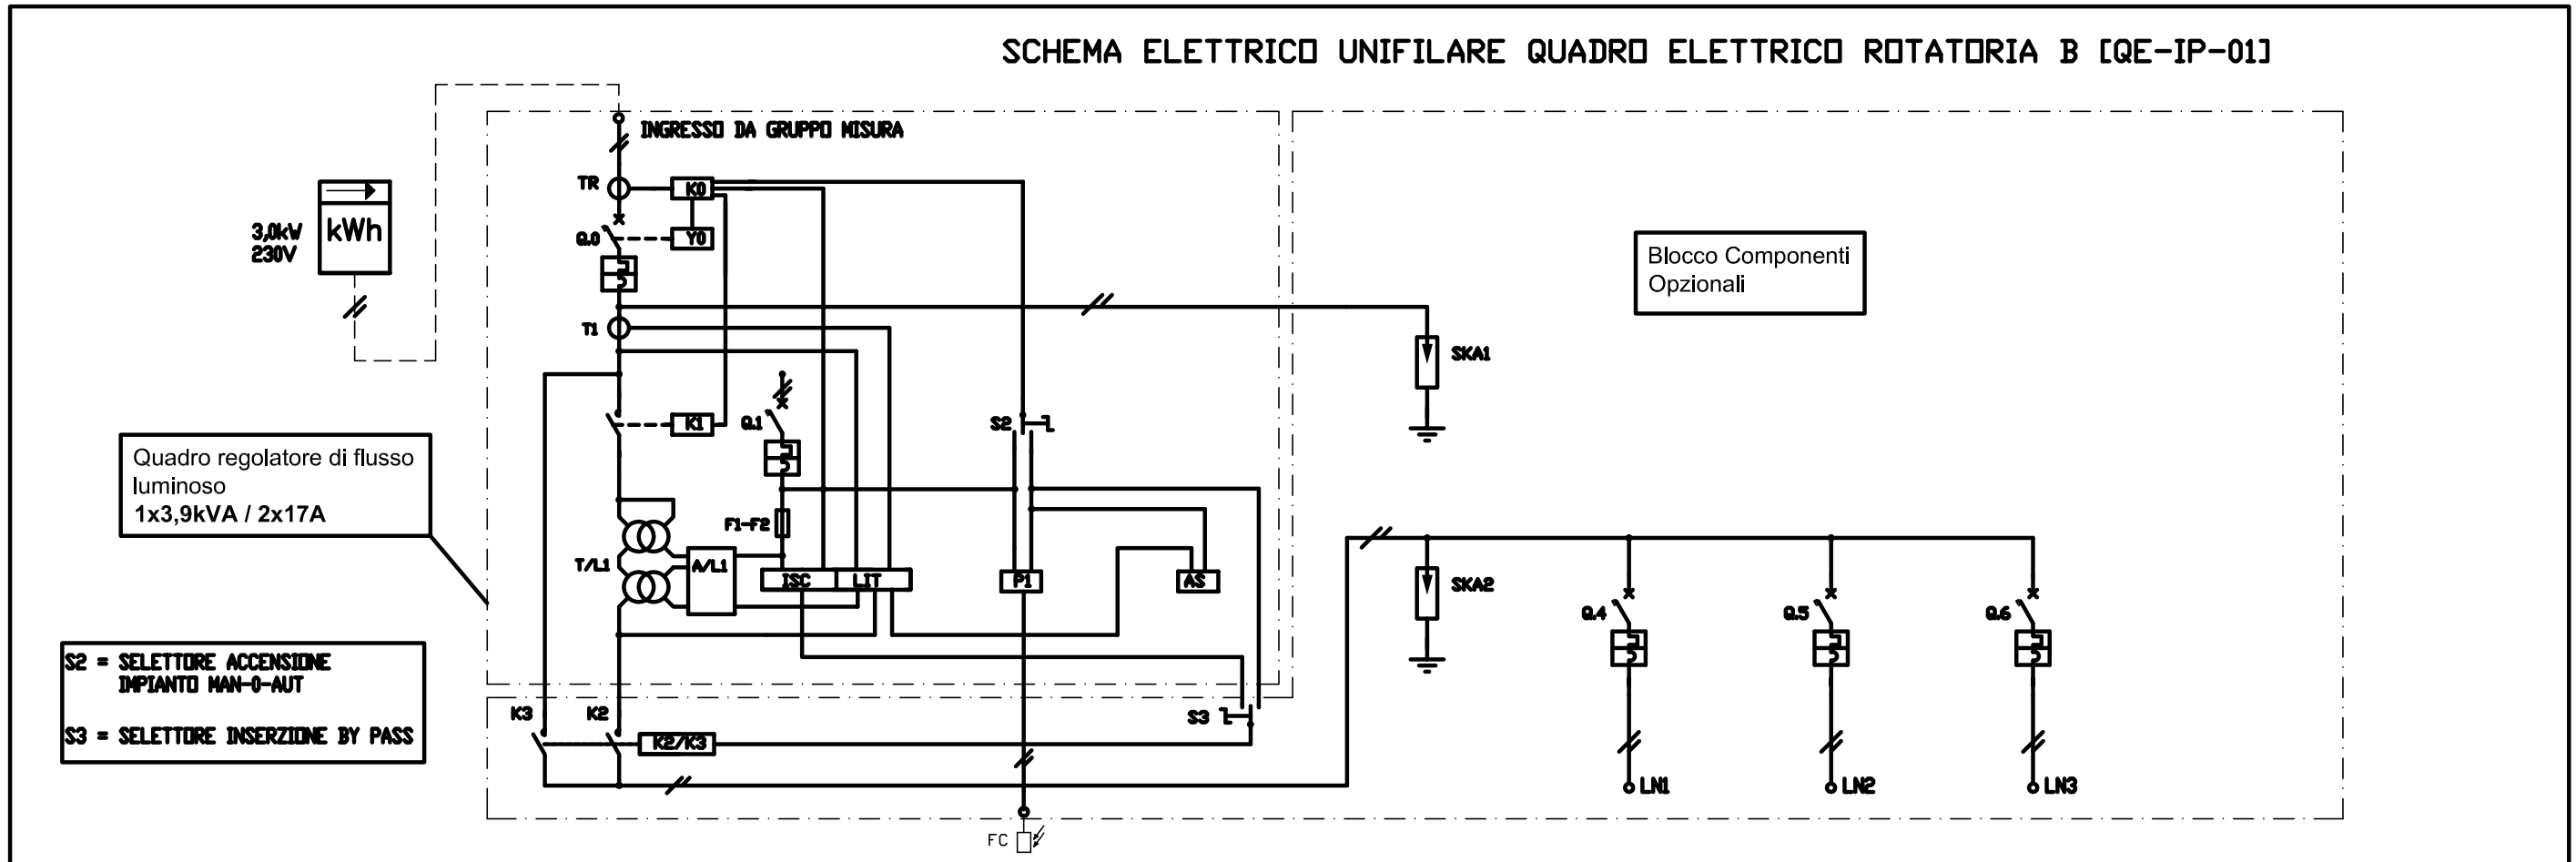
SCHEMA ELETTRICO UNIFILARE QUADRO ELETTRICO ROTATORIA B [QE-IP-01]

INGRESSO DA GRUPPO MISURA

3,0kW
230V

kWh

TR
K0
Q.0
Y0
T1
K1
Q.1
S2
SKA1

Blocco Componenti Opzionali

Quadro regolatore di flusso luminoso
1x3,9kVA / 2x17A

F1-F2
T/L1
A/L1
ISC
LIT
P1
AS
SKA2
Q.4
Q.5
Q.6

S2 = SELETTORE ACCENSIONE IMPIANTO MAN-0-AUT

S3 = SELETTORE INSERZIONE BY PASS

K3
K2
K2/K3
S3
LN1
LN2
LN3
FC